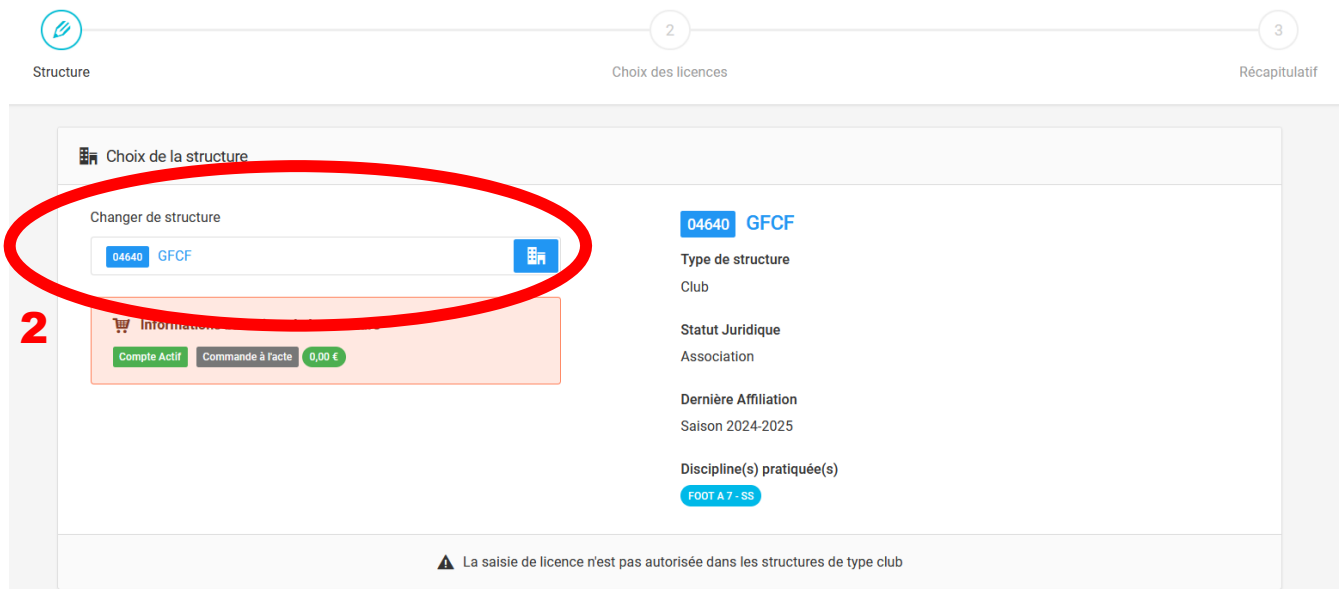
Structure

2
Choix des licences

3
Récapitulatif

Choix de la structure

Changer de structure

04640 GFCF

2

Information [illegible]

Compte Actif Commande à l'acte 0,00 €

04640 GFCF

Type de structure
Club

Statut Juridique
Association

Dernière Affiliation
Saison 2024-2025

Discipline(s) pratiquée(s)
FOOT A 7 - SS

La saisie de licence n'est pas autorisée dans les structures de type club